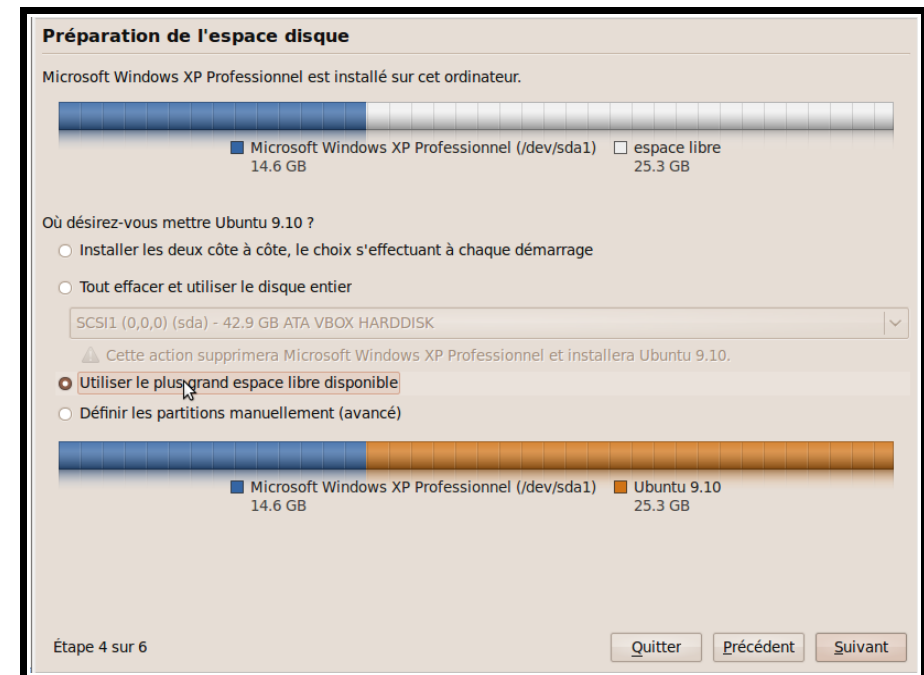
Préparation de l'espace disque

Microsoft Windows XP Professionnel est installé sur cet ordinateur.

Microsoft Windows XP Professionnel (/dev/sda1)
14.6 GB

espace libre
25.3 GB

Où désirez-vous mettre Ubuntu 9.10 ?

Installer les deux côte à côte, le choix s'effectuant à chaque démarrage

Tout effacer et utiliser le disque entier

SCSI1 (0,0,0) (sda) - 42.9 GB ATA VBOX HARDDISK

Cette action supprimera Microsoft Windows XP Professionnel et installera Ubuntu 9.10.

Utiliser le plus grand espace libre disponible

Définir les partitions manuellement (avancé)

Microsoft Windows XP Professionnel (/dev/sda1)
14.6 GB

Ubuntu 9.10
25.3 GB

Étape 4 sur 6

Quitter

Précédent

Suivant